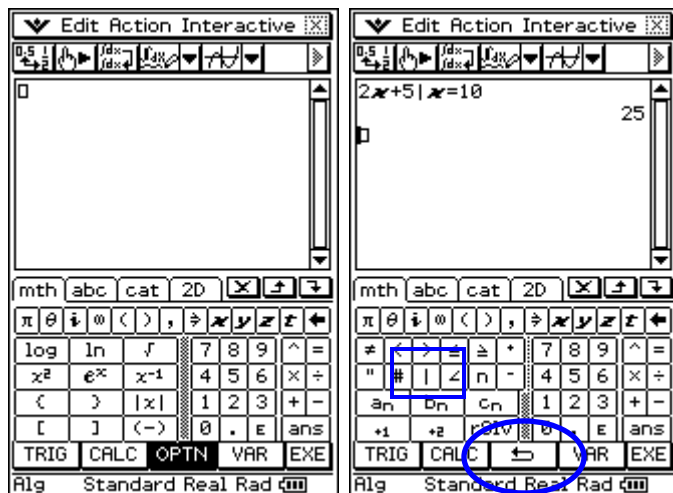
Edit Action Interactive

mth abc cat 2D

$\pi$ $\theta$ $i$ $\infty$ ( ) , ⇒ $x$ $y$ $z$ $t$ ←

log ln √ 7 8 9 ^ =

$x^2$ $e^x$ $x^{-1}$ 4 5 6 × ÷

{ } |x| 1 2 3 + −

[ ] (−) 0 . E ans

TRIG CALC OPTN VAR EXE

Alg Standard Real Rad

Edit Action Interactive

$2x+5|x=10$

25

mth abc cat 2D

$\pi$ $\theta$ $i$ $\infty$ ( ) , ⇒ $x$ $y$ $z$ $t$ ←

≠ < > ≤ ≥ • 7 8 9 ^ =

" # | ∠ n ' 4 5 6 × ÷

$a_n$ $b_n$ $c_n$ 1 2 3 + −

+1 +2 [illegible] 0 . E ans

TRIG CALC ⮌ VAR EXE

Alg Standard Real Rad